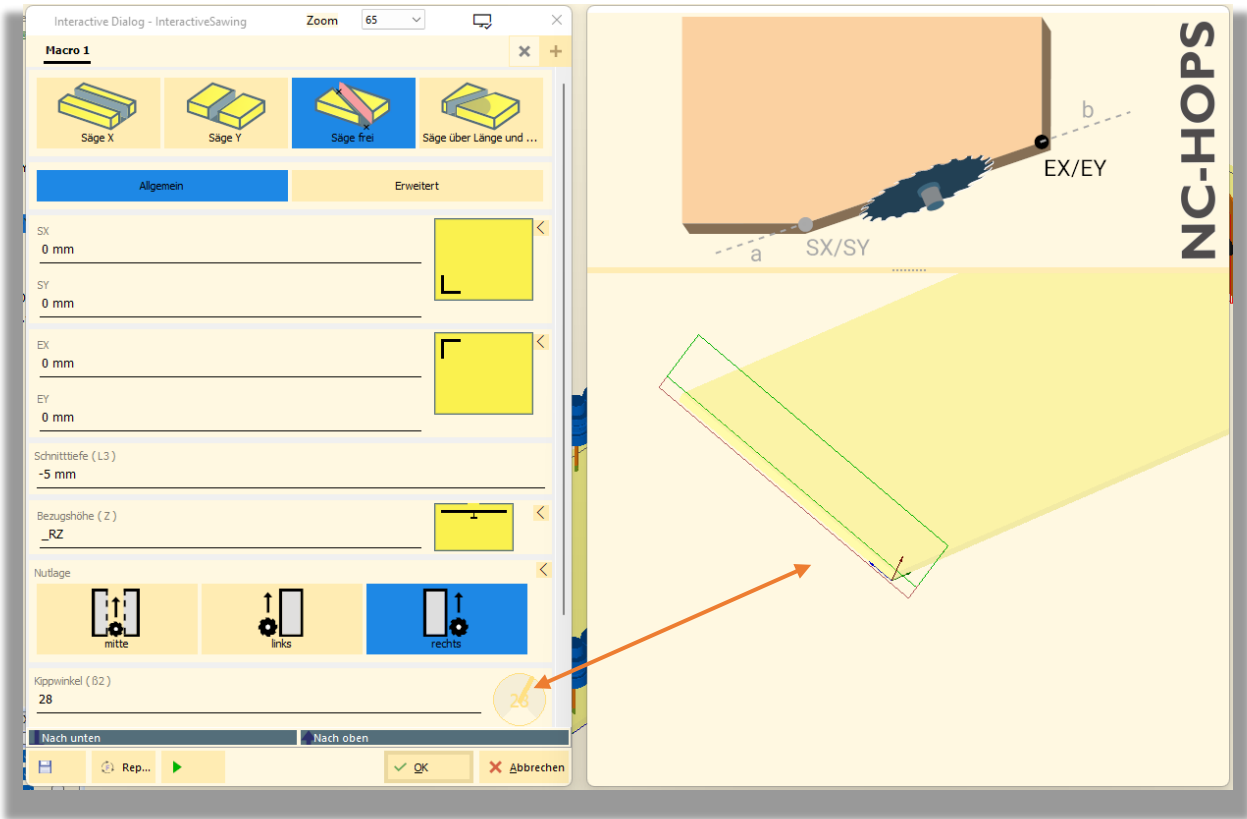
Interactive Dialog - InteractiveSawing Zoom 65

Macro 1

Säge X
Säge Y
Säge frei
Säge über Länge und ...

Allgemein
Erweitert

SX
0 mm
SY
0 mm

EX
0 mm
EY
0 mm

Schnitttiefe (L3)
-5 mm

Bezugshöhe (Z)
_RZ

Nutlage
mitte
links
rechts

Kippwinkel (ß2)
28
28

Nach unten
Nach oben

Rep...
OK
Abbrechen

b
EX/EY
a
SX/SY
NC-HOPS